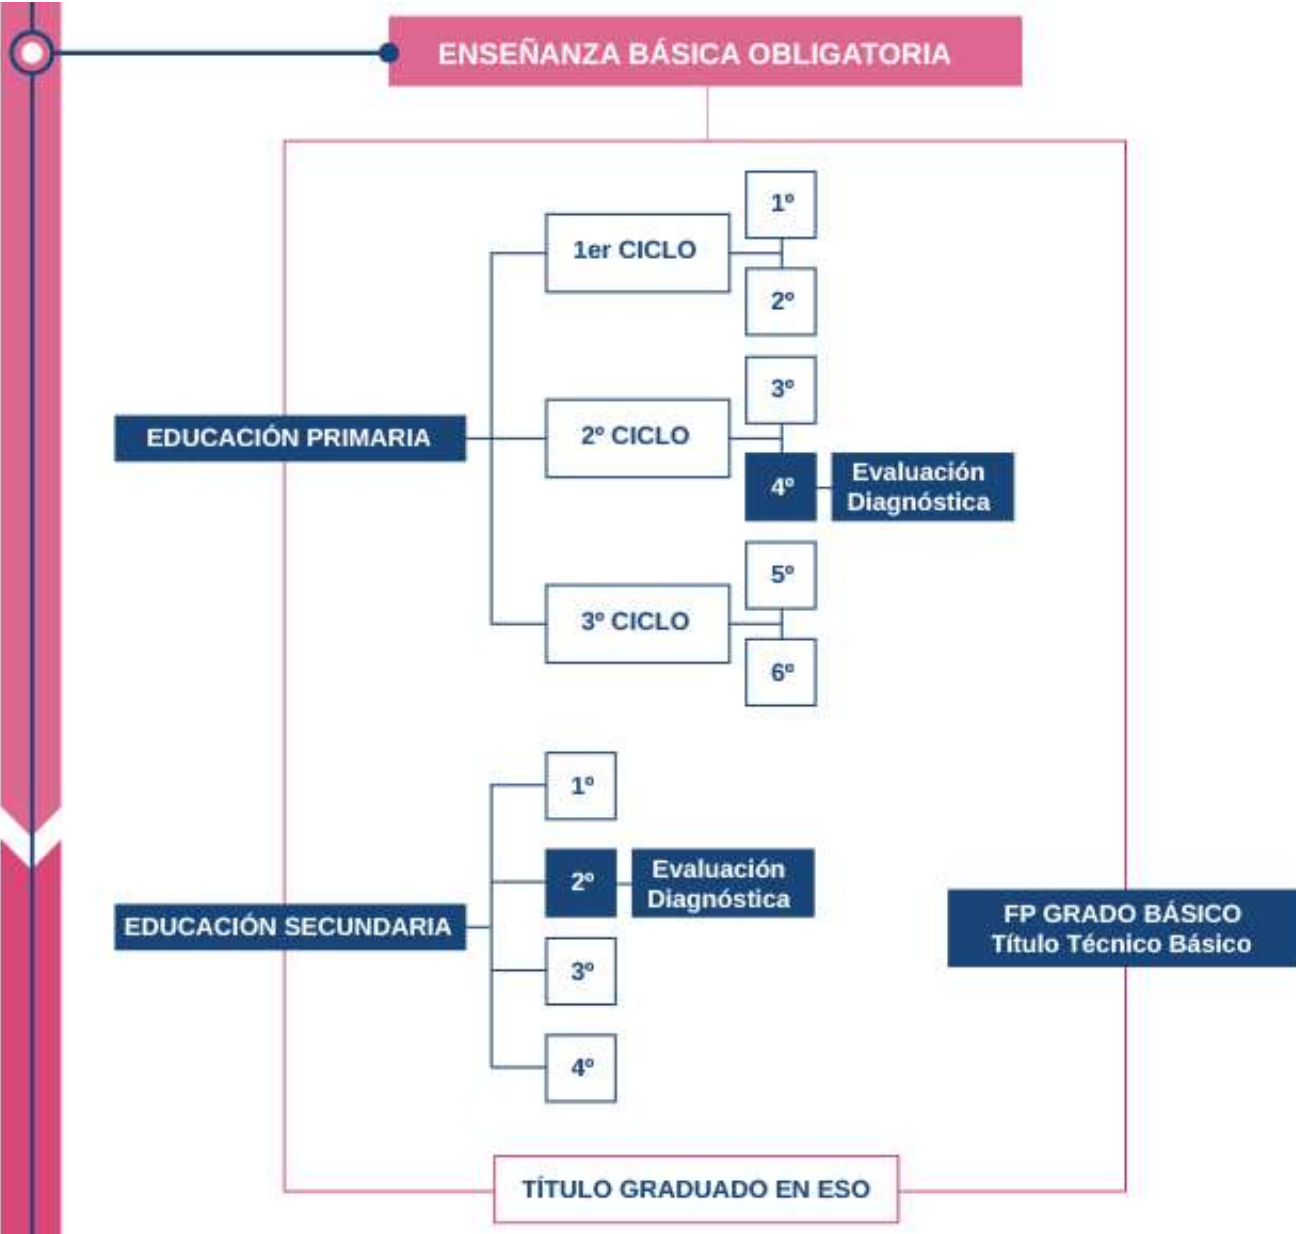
ENSEÑANZA BÁSICA OBLIGATORIA

EDUCACIÓN PRIMARIA

1er CICLO

1º

2º

2º CICLO

3º

4º

Evaluación Diagnóstica

3º CICLO

5º

6º

EDUCACIÓN SECUNDARIA

1º

2º

Evaluación Diagnóstica

3º

4º

FP GRADO BÁSICO
Título Técnico Básico

TÍTULO GRADUADO EN ESO